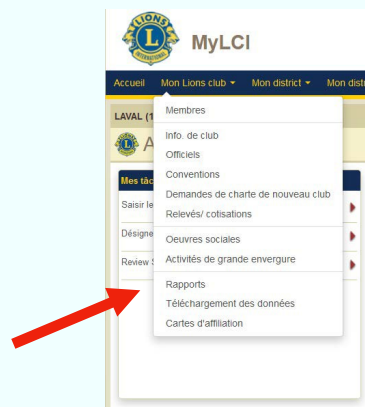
LIONS INTERNATIONAL

MyLCI

Accueil Mon Lions club ▾ Mon district ▾ Mon distr

LAVAL (1

A

Mes tâc

Saisir le

Désigne

Review S

Membres

Info. de club

Officiels

Conventions

Demandes de charte de nouveau club

Relevés/ cotisations

Oeuvres sociales

Activités de grande envergure

Rapports

Téléchargement des données

Cartes d'affiliation